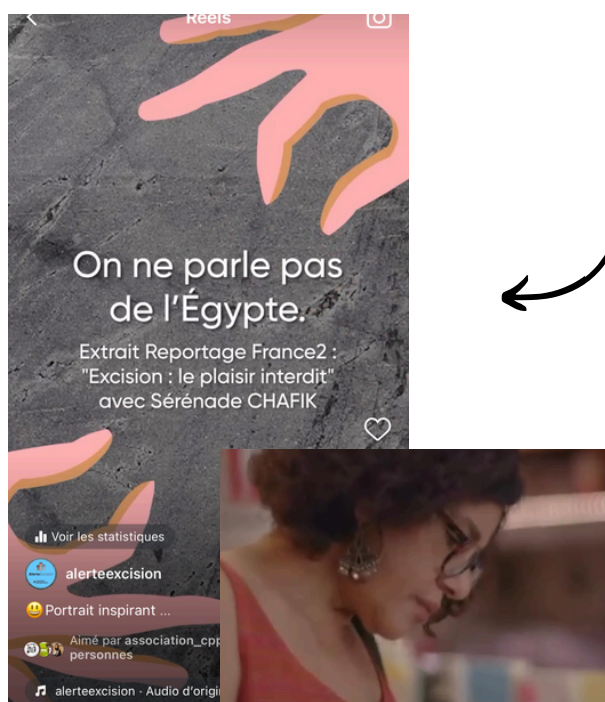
Reels

On ne parle pas de l'Égypte.

Extrait Reportage France2 : "Excision : le plaisir interdit" avec Sérénade CHAFIK

Voir les statistiques

alerteexcision

😃Portrait inspirant ...

Aimé par association_cpp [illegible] personnes

alerteexcision · Audio d'origi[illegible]